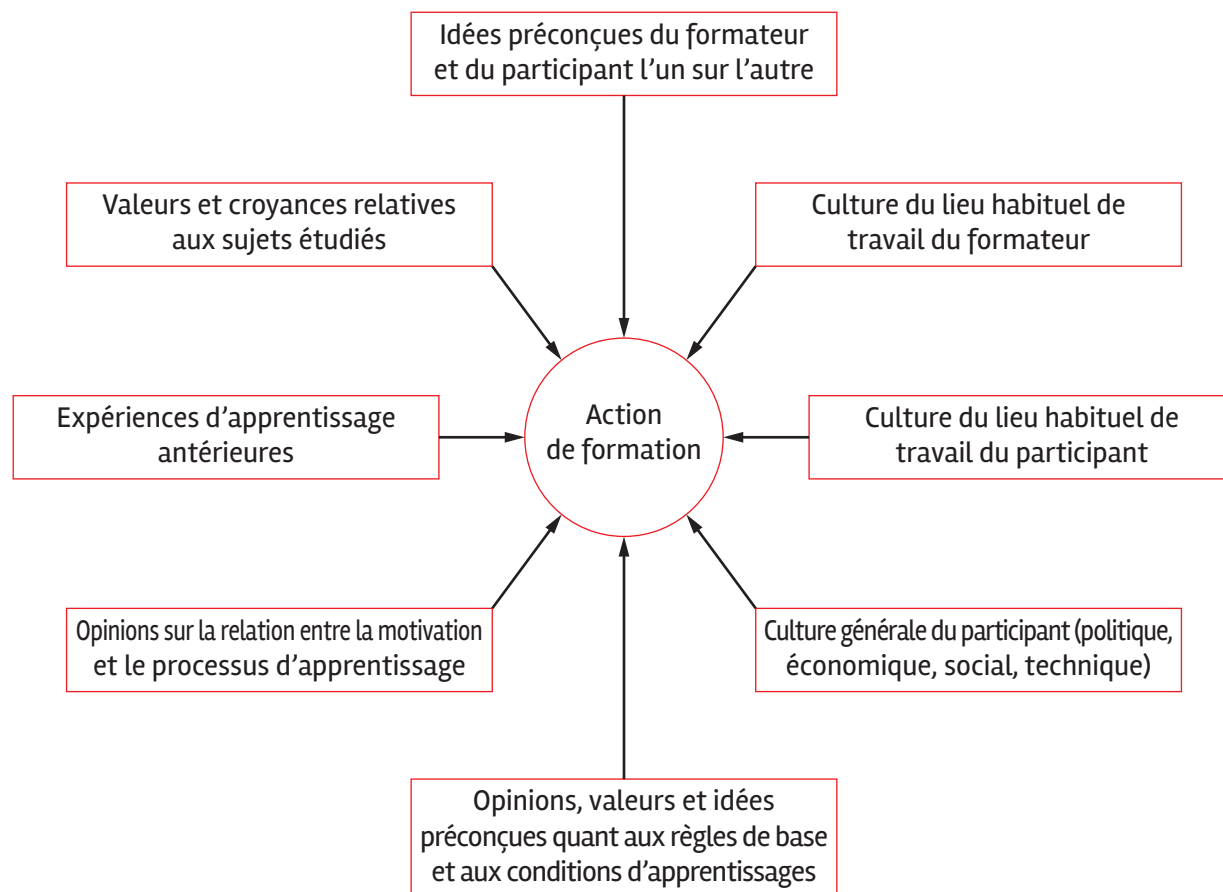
Idées préconçues du formateur et du participant l'un sur l'autre

Valeurs et croyances relatives aux sujets étudiés

Culture du lieu habituel de travail du formateur

Expériences d'apprentissage antérieures

Action de formation

Culture du lieu habituel de travail du participant

Opinions sur la relation entre la motivation et le processus d'apprentissage

Culture générale du participant (politique, économique, social, technique)

Opinions, valeurs et idées préconçues quant aux règles de base et aux conditions d'apprentissages